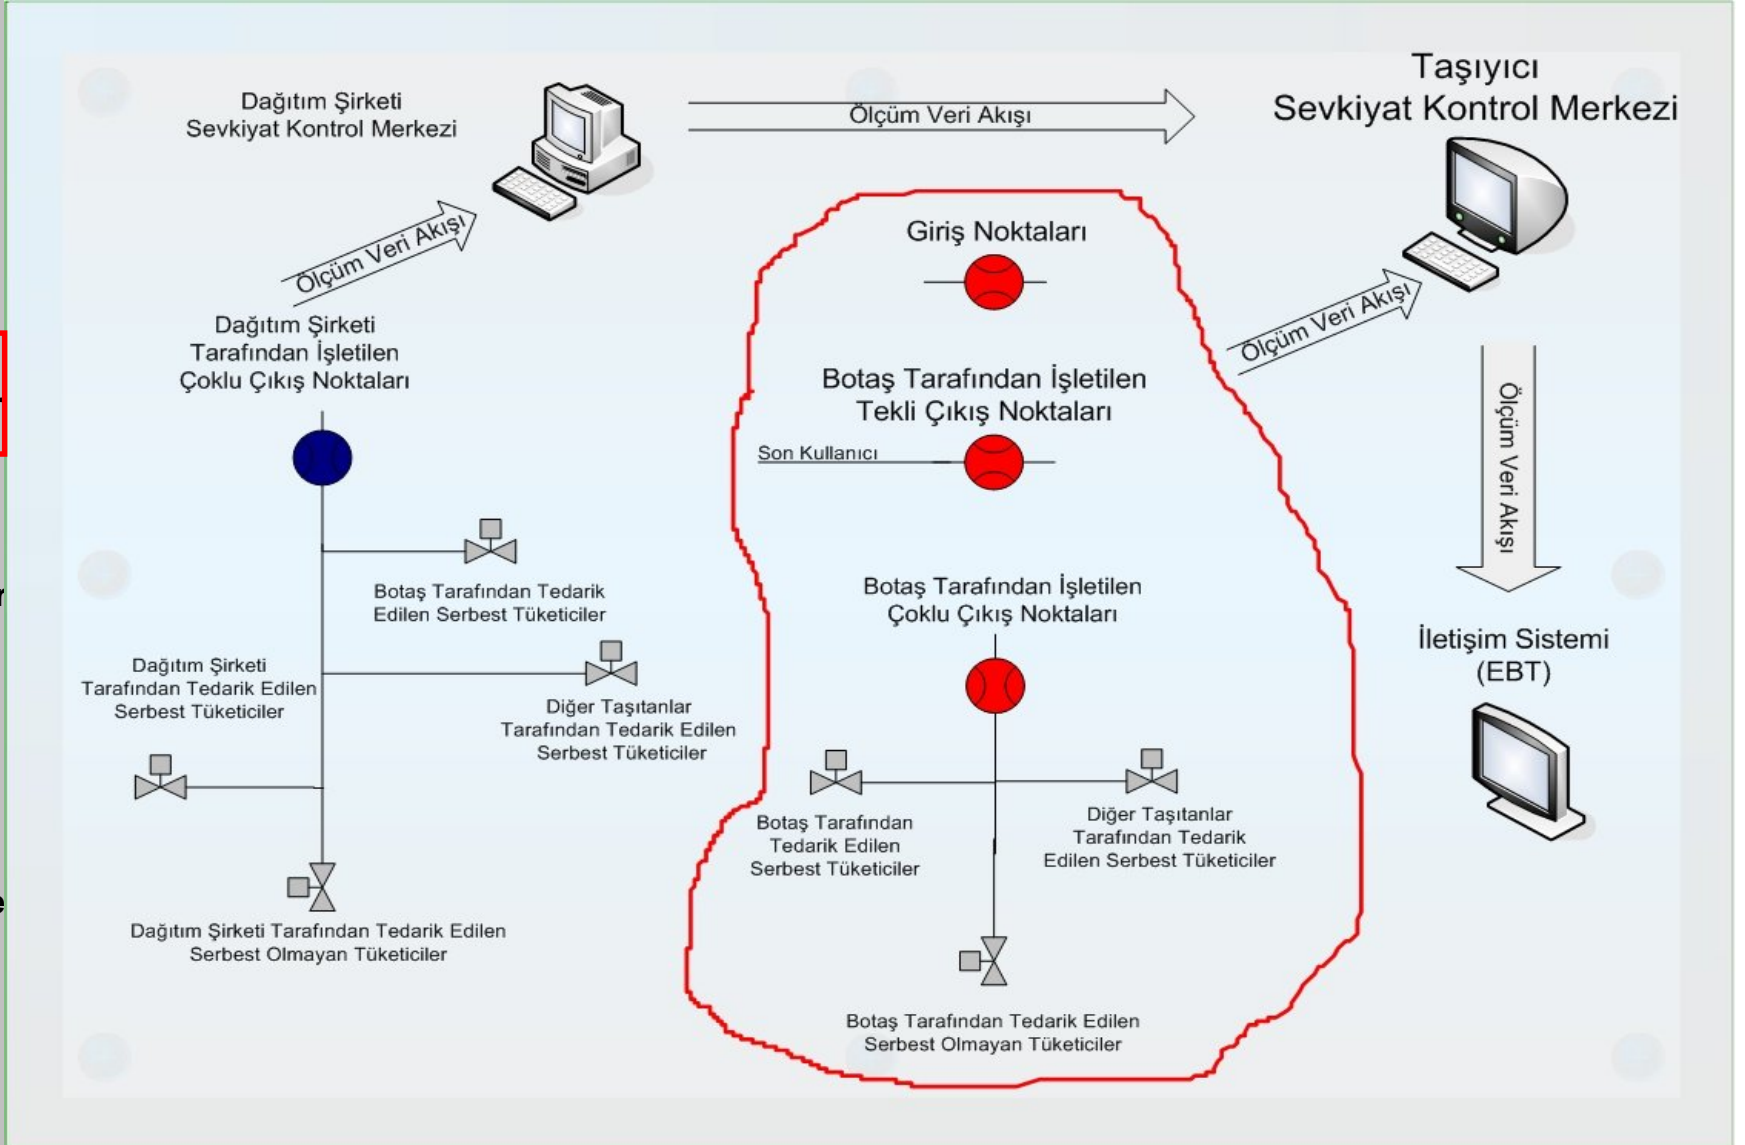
Dağıtım Şirketi
Sevkiyat Kontrol Merkezi

Ölçüm Veri Akışı

Taşıyıcı
Sevkiyat Kontrol Merkezi

Ölçüm Veri Akışı

Giriş Noktaları

Ölçüm Veri Akışı

Dağıtım Şirketi
Tarafından İşletilen
Çoklu Çıkış Noktaları

Botaş Tarafından İşletilen
Tekli Çıkış Noktaları

Son Kullanıcı

Ölçüm Veri Akışı

Botaş Tarafından Tedarik
Edilen Serbest Tüketiciler

Botaş Tarafından İşletilen
Çoklu Çıkış Noktaları

İletişim Sistemi
(EBT)

Dağıtım Şirketi
Tarafından Tedarik Edilen
Serbest Tüketiciler

Diğer Taşıtanlar
Tarafından Tedarik Edilen
Serbest Tüketiciler

Botaş Tarafından
Tedarik Edilen
Serbest Tüketiciler

Diğer Taşıtanlar
Tarafından Tedarik
Edilen Serbest Tüketiciler

Dağıtım Şirketi Tarafından Tedarik Edilen
Serbest Olmayan Tüketiciler

Botaş Tarafından Tedarik Edilen
Serbest Olmayan Tüketiciler